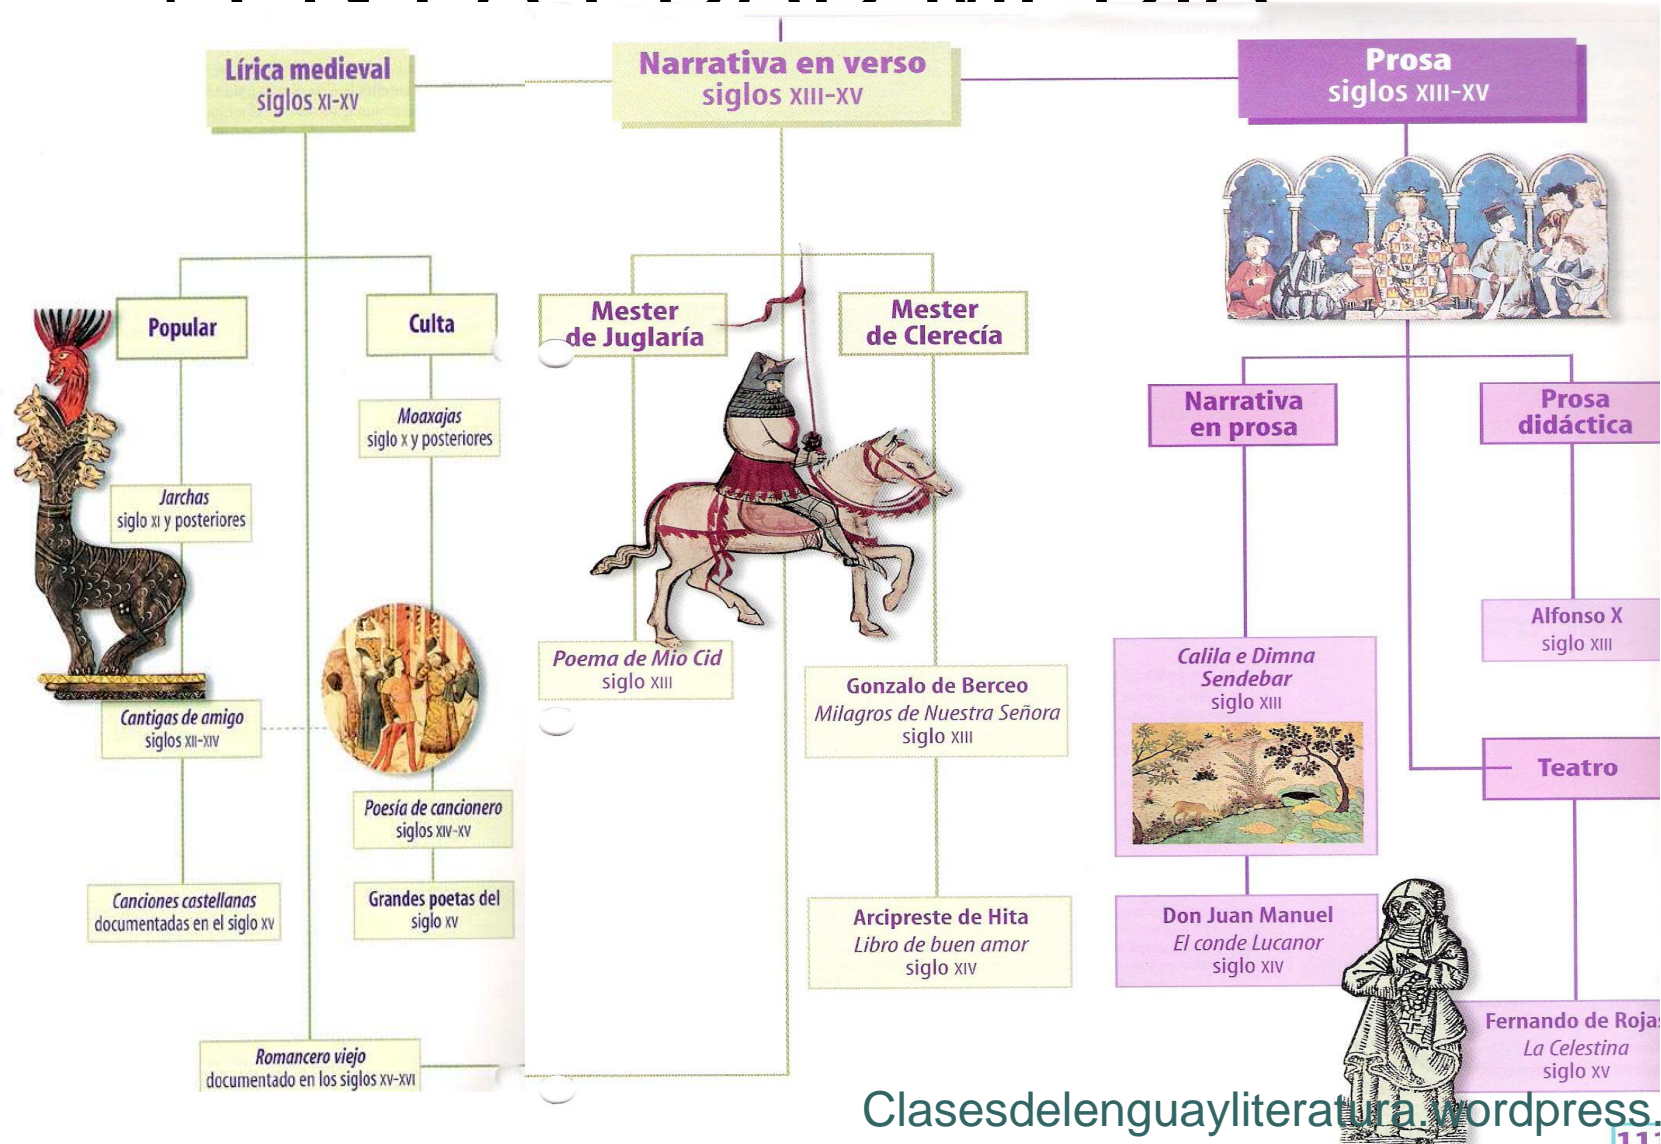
Lírica medieval
siglos XI-XV

Narrativa en verso
siglos XIII-XV

Prosa
siglos XIII-XV

Popular

Culta

Mester de Juglaría

Mester de Clerecía

Narrativa en prosa

Prosa didáctica

Moaxajas
siglo X y posteriores

Jarchas
siglo XI y posteriores

Alfonso X
siglo XIII

Poema de Mio Cid
siglo XIII

Gonzalo de Berceo
Milagros de Nuestra Señora
siglo XIII

Calila e Dimna
Sendebar
siglo XIII

Cantigas de amigo
siglos XII-XIV

Teatro

Poesía de cancionero
siglos XIV-XV

Canciones castellanas
documentadas en el siglo XV

Grandes poetas del siglo XV

Arcipreste de Hita
Libro de buen amor
siglo XIV

Don Juan Manuel
El conde Lucanor
siglo XIV

Fernando de Roja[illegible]
La Celestina
siglo XV

Romancero viejo
documentado en los siglos XV-XVI

Clasesdelenguayliteratura.wordpress.

11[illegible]